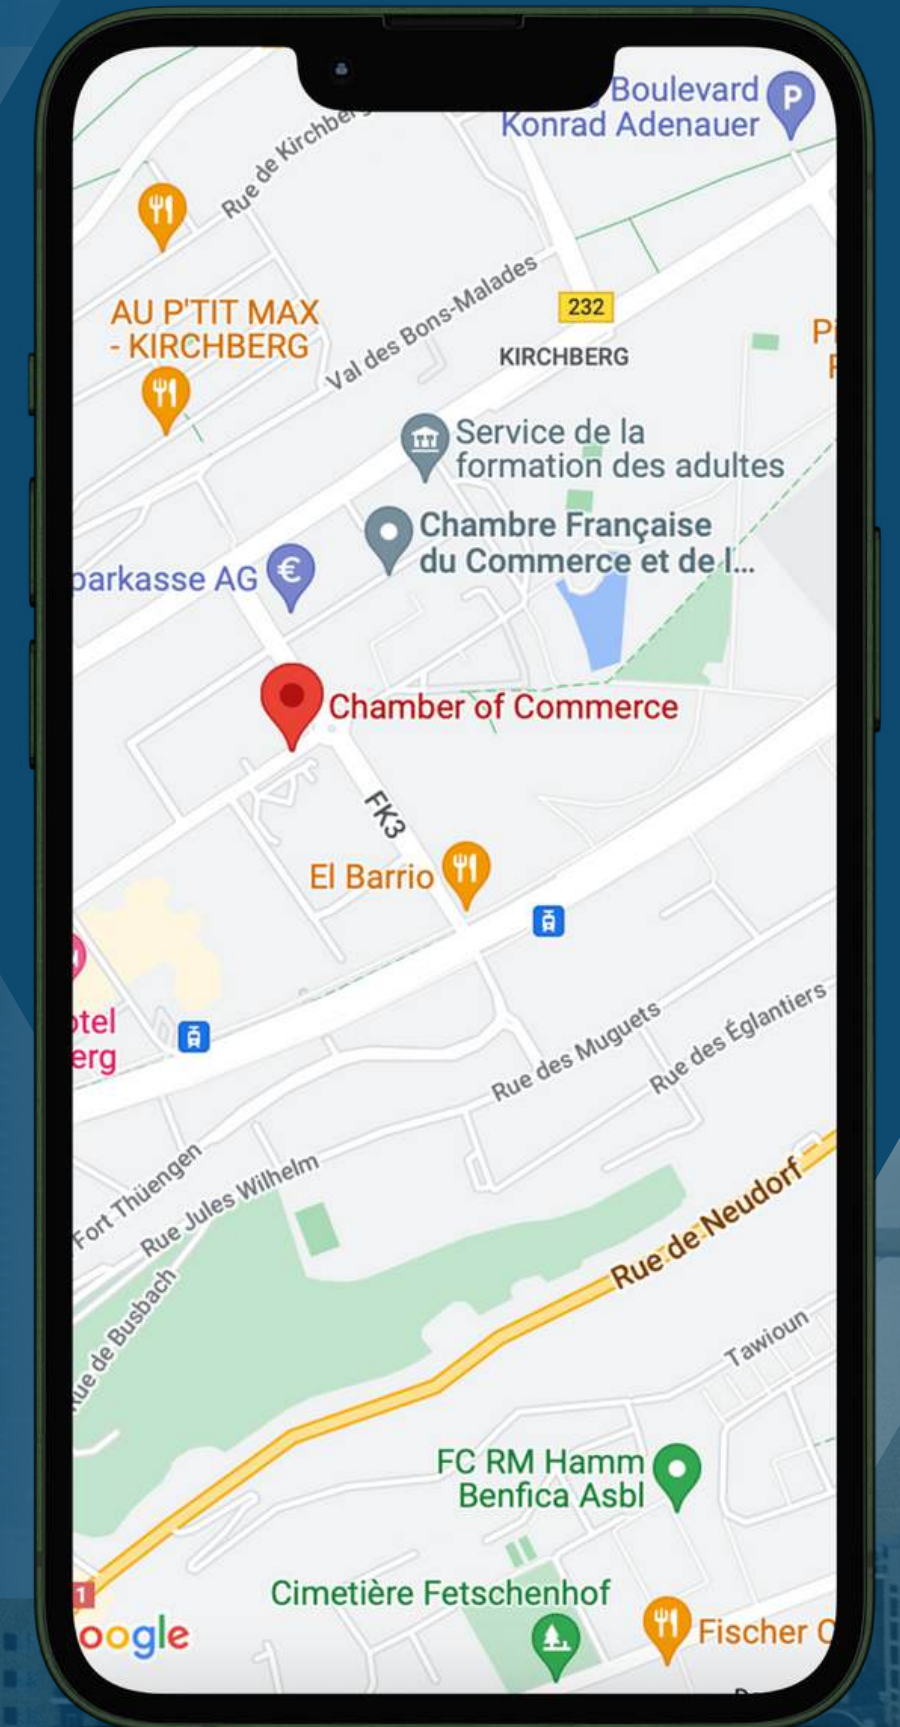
Boulevard Konrad Adenauer

Rue de Kirchb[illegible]

AU P'TIT MAX - KIRCHBERG

Val des Bons-Malades

232

KIRCHBERG

Pi

F

Service de la formation des adultes

Chambre Française du Commerce et de l...

parkasse AG

Chamber of Commerce

FK3

El Barrio

otel

erg

Rue des Muguets

Rue des Églantiers

Fort Thüengen

Rue Jules Wilhelm

Rue de Neudorf

Rue de Busbach

Tawioun

FC RM Hamm Benfica Asbl

1

oogle

Cimetière Fetschenhof

Fischer C